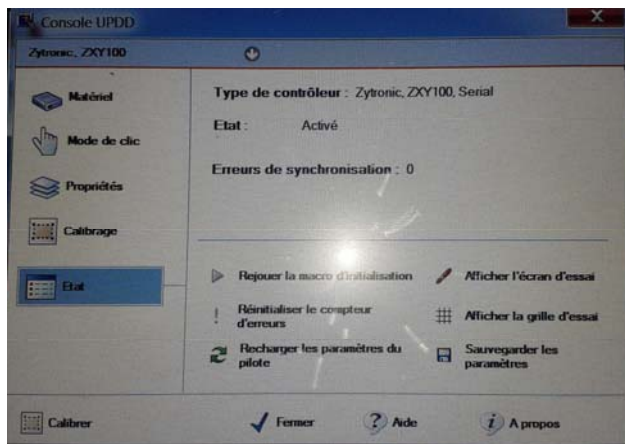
Console UPDD

Zytronic, ZXY100

Matériel

Mode de clic

Propriétés

Calibrage

Etat

Type de contrôleur : Zytronic, ZXY100, Serial

Etat : Activé

Erreurs de synchronisation : 0

Rejouer la macro d'initialisation

Afficher l'écran d'essai

Réinitialiser le compteur d'erreurs

Afficher la grille d'essai

Recharger les paramètres du pilote

Sauvegarder les paramètres

Calibrer

Fermer

Aide

A propos